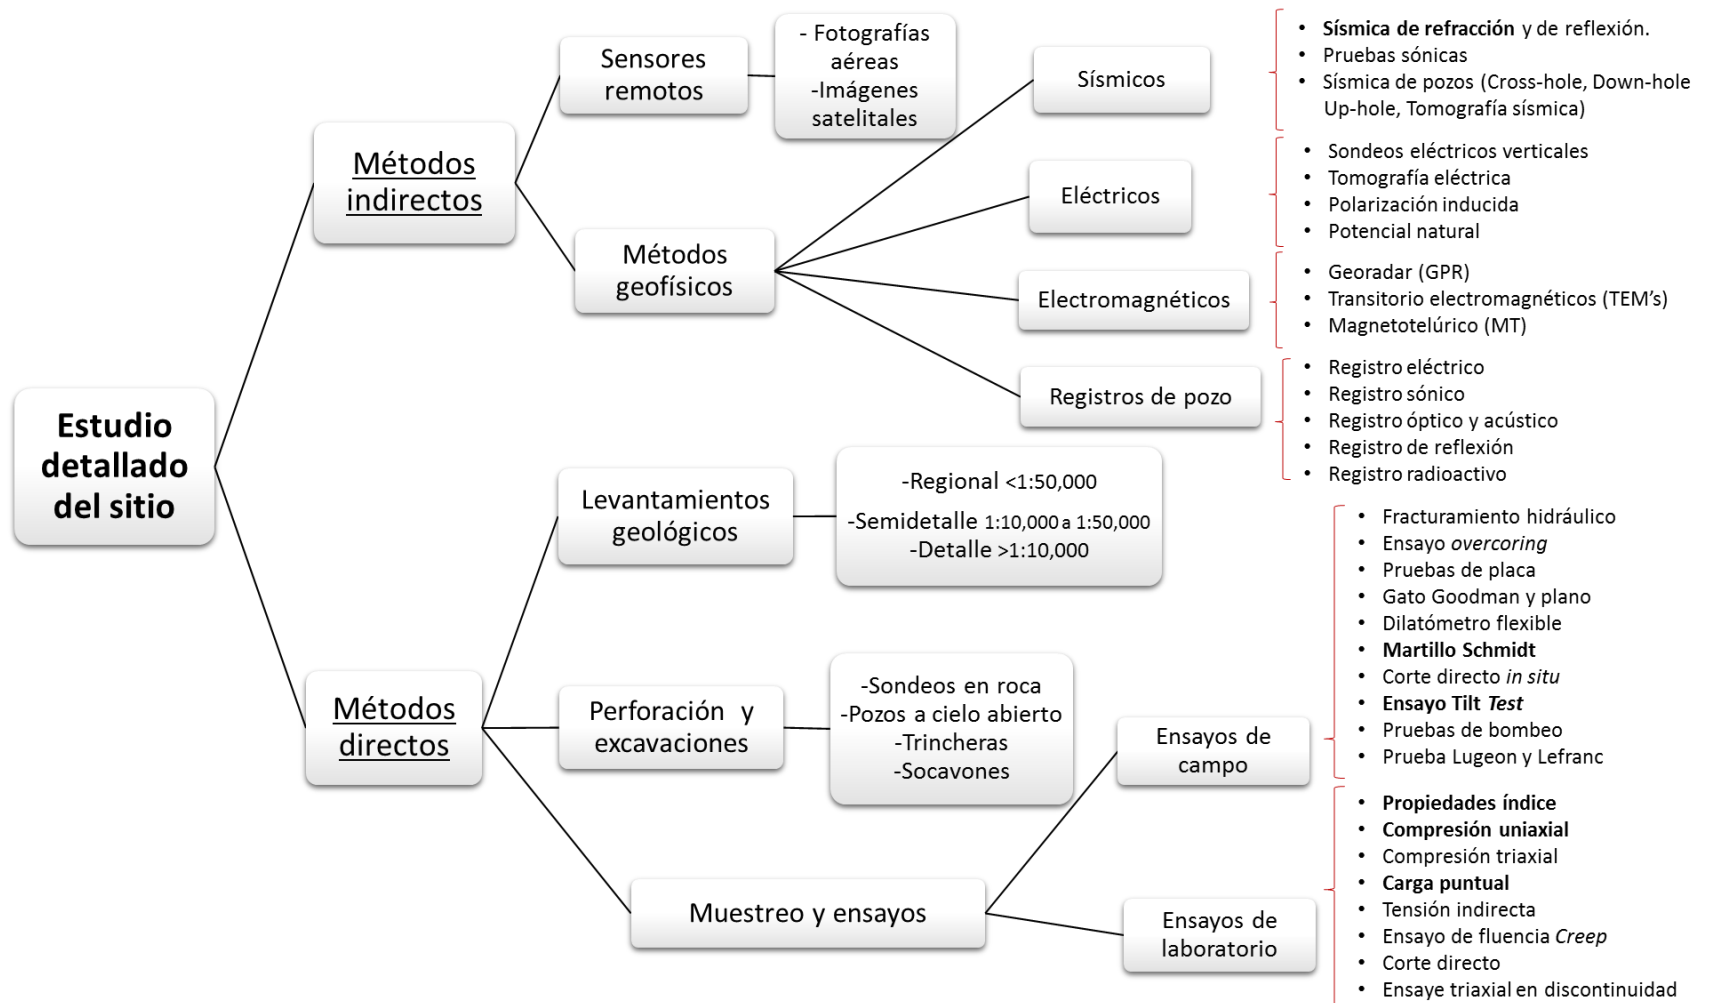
Estudio detallado del sitio

Métodos indirectos

Sensores remotos

- Fotografías aéreas
-Imágenes satelitales

Métodos geofísicos

Sísmicos

• Sísmica de refracción y de reflexión.
• Pruebas sónicas
• Sísmica de pozos (Cross-hole, Down-hole Up-hole, Tomografía sísmica)

Eléctricos

• Sondeos eléctricos verticales
• Tomografía eléctrica
• Polarización inducida
• Potencial natural

Electromagnéticos

• Georadar (GPR)
• Transitorio electromagnéticos (TEM's)
• Magnetotelúrico (MT)

Registros de pozo

• Registro eléctrico
• Registro sónico
• Registro óptico y acústico
• Registro de reflexión
• Registro radioactivo

Métodos directos

Levantamientos geológicos

-Regional <1:50,000
-Semidetalle 1:10,000 a 1:50,000
-Detalle >1:10,000

Perforación y excavaciones

-Sondeos en roca
-Pozos a cielo abierto
-Trincheras
-Socavones

Muestreo y ensayos

Ensayos de campo

• Fracturamiento hidráulico
• Ensayo *overcoring*
• Pruebas de placa
• Gato Goodman y plano
• Dilatómetro flexible
• Martillo Schmidt
• Corte directo *in situ*
• Ensayo Tilt *Test*
• Pruebas de bombeo
• Prueba Lugeon y Lefranc

Ensayos de laboratorio

• Propiedades índice
• Compresión uniaxial
• Compresión triaxial
• Carga puntual
• Tensión indirecta
• Ensayo de fluencia *Creep*
• Corte directo
• Ensaye triaxial en discontinuidad